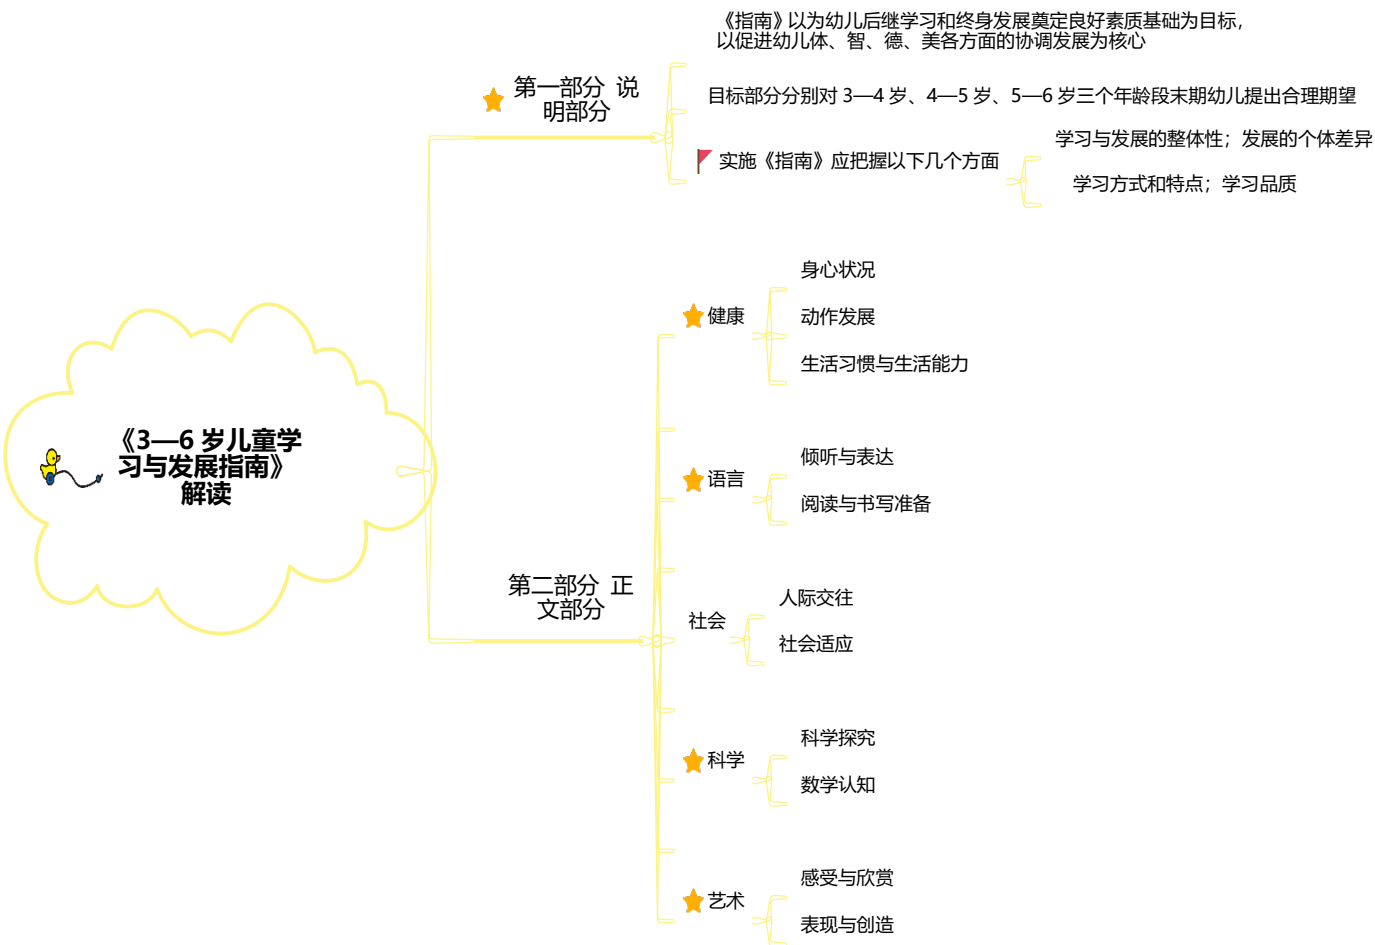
《3—6 岁儿童学习与发展指南》解读

第一部分 说明部分

《指南》以为幼儿后继学习和终身发展奠定良好素质基础为目标，以促进幼儿体、智、德、美各方面的协调发展为核心

目标部分分别对 3—4 岁、4—5 岁、5—6 岁三个年龄段末期幼儿提出合理期望

实施《指南》应把握以下几个方面

学习与发展的整体性；发展的个体差异

学习方式和特点；学习品质

第二部分 正文部分

健康

身心状况

动作发展

生活习惯与生活能力

语言

倾听与表达

阅读与书写准备

社会

人际交往

社会适应

科学

科学探究

数学认知

艺术

感受与欣赏

表现与创造